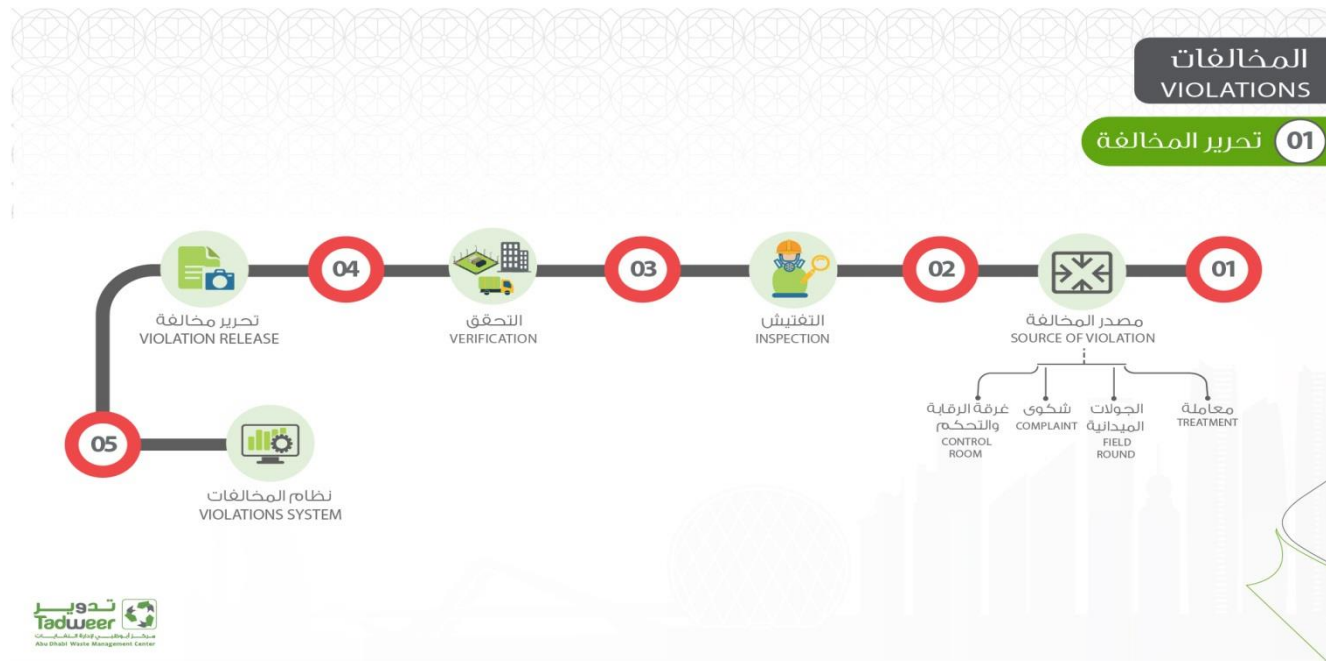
المخالفات
VIOLATIONS

01 تحرير المخالفة

01

مصدر المخالفة
SOURCE OF VIOLATION

معاملة
TREATMENT

الجولات الميدانية
FIELD ROUND

شكوى
COMPLAINT

غرفة الرقابة والتحكم
CONTROL ROOM

02

التفتيش
INSPECTION

03

التحقق
VERIFICATION

04

تحرير مخالفة
VIOLATION RELEASE

05

نظام المخالفات
VIOLATIONS SYSTEM

تدوير
Tadweer
مركز أبوظبي لإدارة النفايات
Abu Dhabi Waste Management Center